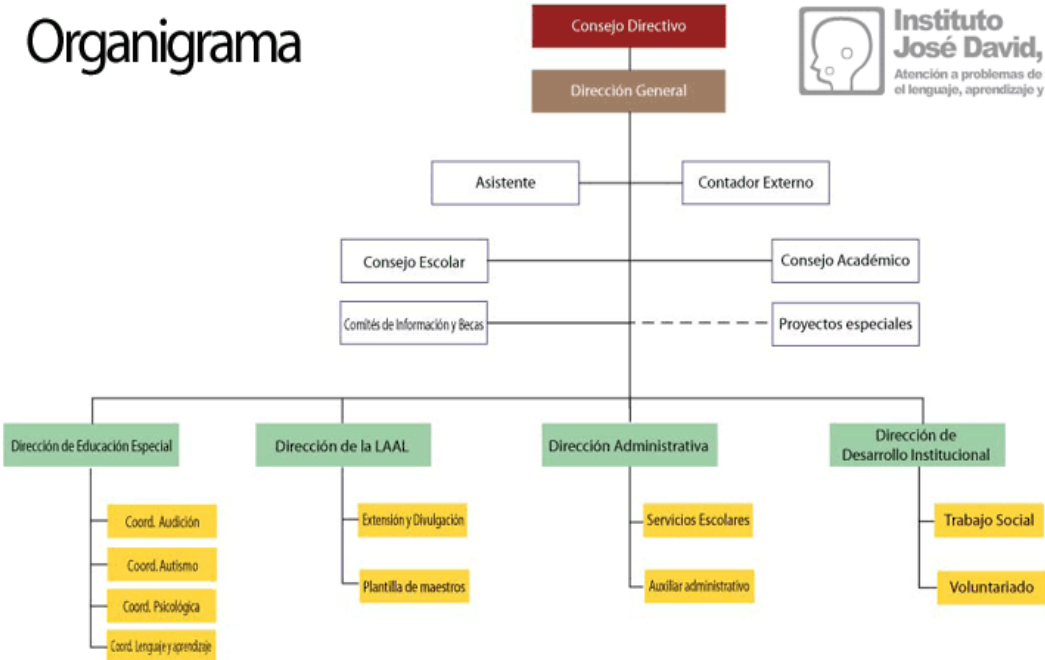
Organigrama

Instituto José David, Atención a problemas de el lenguaje, aprendizaje y

Consejo Directivo

Dirección General

Asistente

Contador Externo

Consejo Escolar

Consejo Académico

Comités de Información y Becas

Proyectos especiales

Dirección de Educación Especial

Coord. Audición

Coord. Autismo

Coord. Psicológica

Coord. Lenguaje y aprendizaje

Dirección de la LAAL

Extensión y Divulgación

Plantilla de maestros

Dirección Administrativa

Servicios Escolares

Auxiliar administrativo

Dirección de Desarrollo Institucional

Trabajo Social

Voluntariado